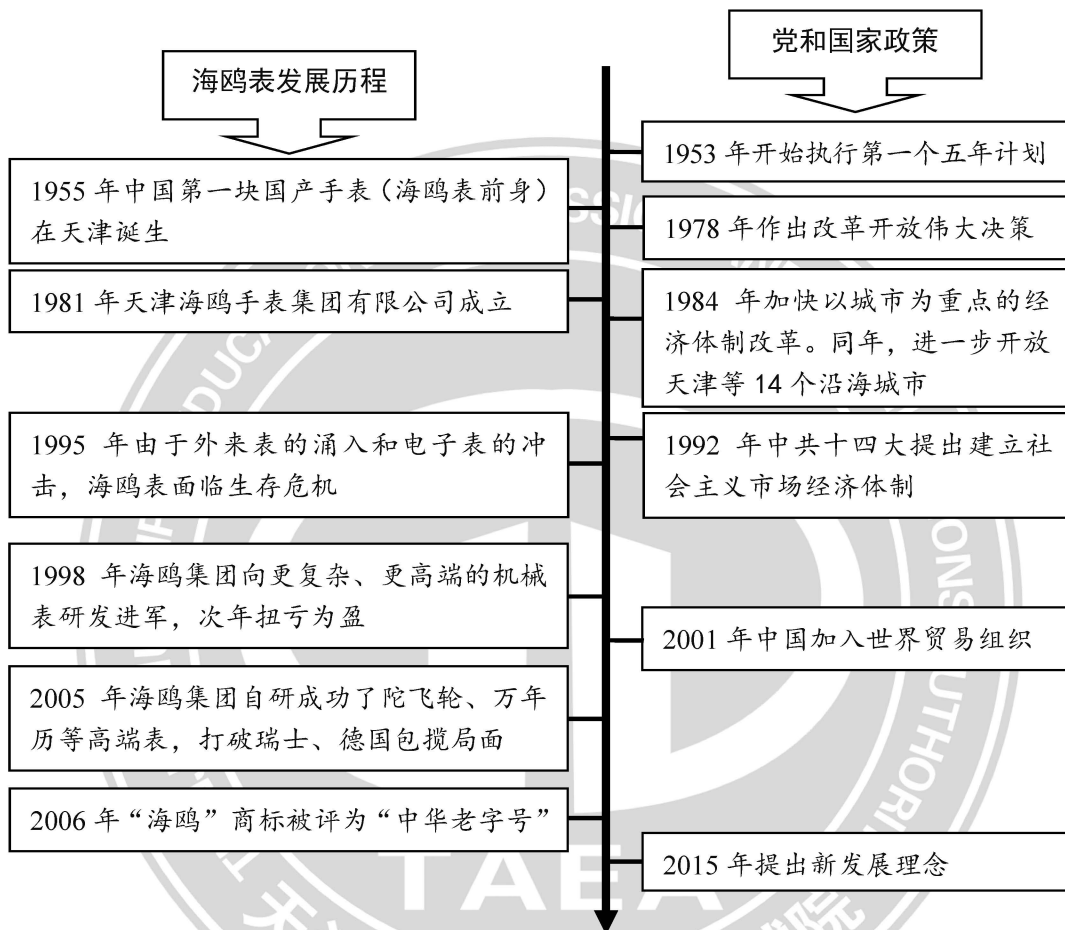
海鸥表发展历程

党和国家政策

1953 年开始执行第一个五年计划

1955 年中国第一块国产手表（海鸥表前身）在天津诞生

1978 年作出改革开放伟大决策

1981 年天津海鸥手表集团有限公司成立

1984 年加快以城市为重点的经济体制改革。同年，进一步开放天津等 14 个沿海城市

1995 年由于外来表的涌入和电子表的冲击，海鸥表面临生存危机

1992 年中共十四大提出建立社会主义市场经济体制

1998 年海鸥集团向更复杂、更高端的机械表研发进军，次年扭亏为盈

2001 年中国加入世界贸易组织

2005 年海鸥集团自研成功了陀飞轮、万年历等高端表，打破瑞士、德国包揽局面

2006 年“海鸥”商标被评为“中华老字号”

2015 年提出新发展理念

TAEA